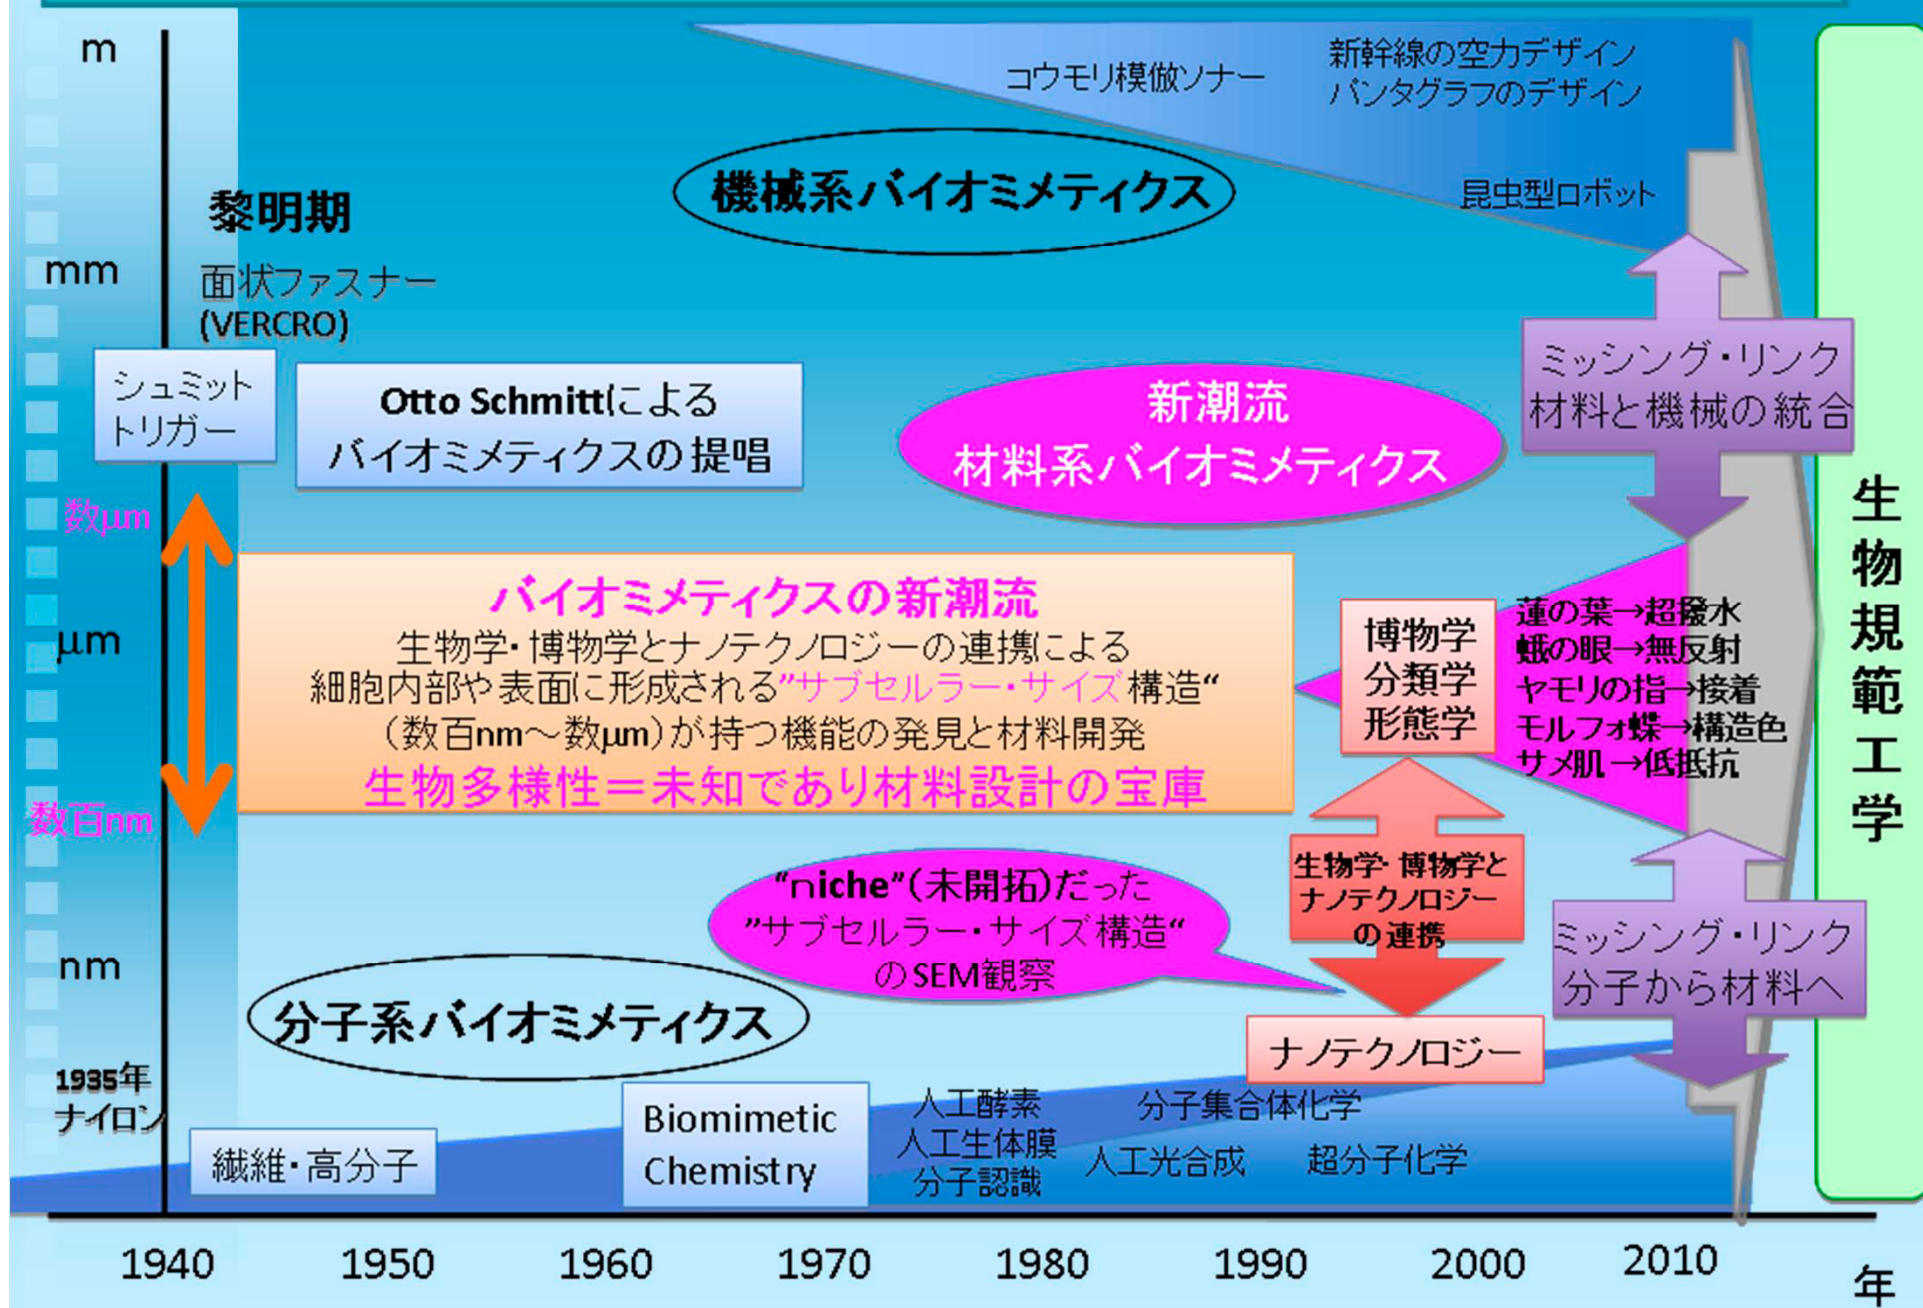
m

mm

数µm

µm

数百nm

nm

1935年
ナイロン

コウモリ模倣ソナー

新幹線の空力デザイン
パンタグラフのデザイン

機械系バイオミメティクス

昆虫型ロボット

黎明期

面状ファスナー
(VERCRO)

シュミット
トリガー

Otto Schmittによる
バイオミメティクスの提唱

新潮流
材料系バイオミメティクス

ミッシング・リンク
材料と機械の統合

バイオミメティクスの新潮流
生物学・博物学とナノテクノロジーの連携による
細胞内部や表面に形成される"サブセルラー・サイズ構造"
(数百nm～数µm)が持つ機能の発見と材料開発
生物多様性＝未知であり材料設計の宝庫

博物学
分類学
形態学

蓮の葉→超撥水
蛾の眼→無反射
ヤモリの指→接着
モルフォ蝶→構造色
サメ肌→低抵抗

生物規範工学

"niche"(未開拓)だった
"サブセルラー・サイズ構造"
のSEM観察

生物学・博物学と
ナノテクノロジー
の連携

ミッシング・リンク
分子から材料へ

分子系バイオミメティクス

ナノテクノロジー

繊維・高分子

Biomimetic
Chemistry

人工酵素
人工生体膜
分子認識

分子集合体化学

人工光合成

超分子化学

1940 1950 1960 1970 1980 1990 2000 2010

年